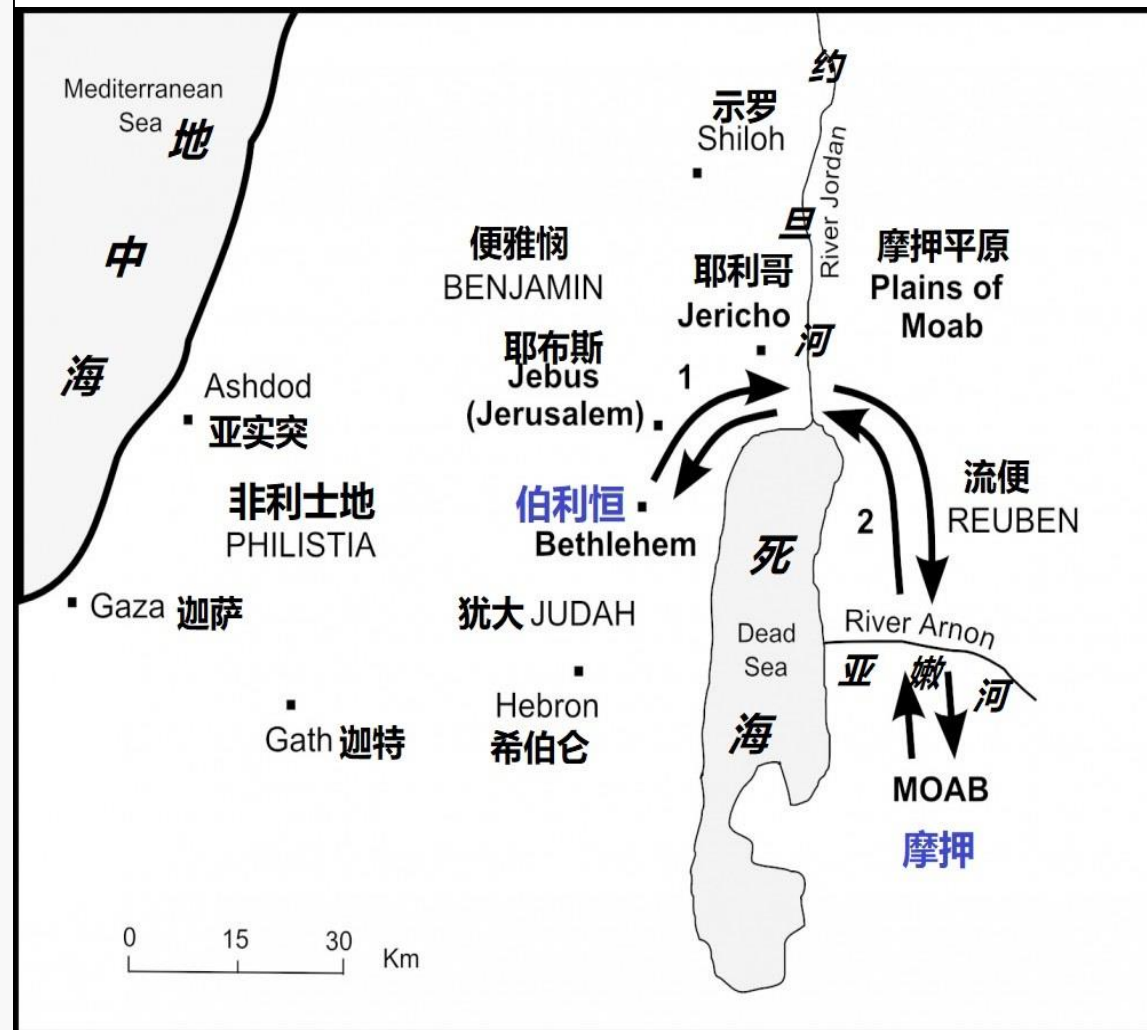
Mediterranean Sea 地

中

海

约

示罗
Shiloh

River Jordan

旦

便雅悯
BENJAMIN

耶利哥
Jericho

河

摩押平原
Plains of Moab

耶布斯
Jebus
(Jerusalem)

1

Ashdod
亚实突

非利士地
PHILISTIA

伯利恒
Bethlehem

流便
REUBEN

2

死

Gaza 迦萨

犹大 JUDAH

Dead Sea

River Arnon

亚 嫩 河

Hebron
希伯仑

Gath 迦特

海

MOAB
摩押

0 15 30 Km